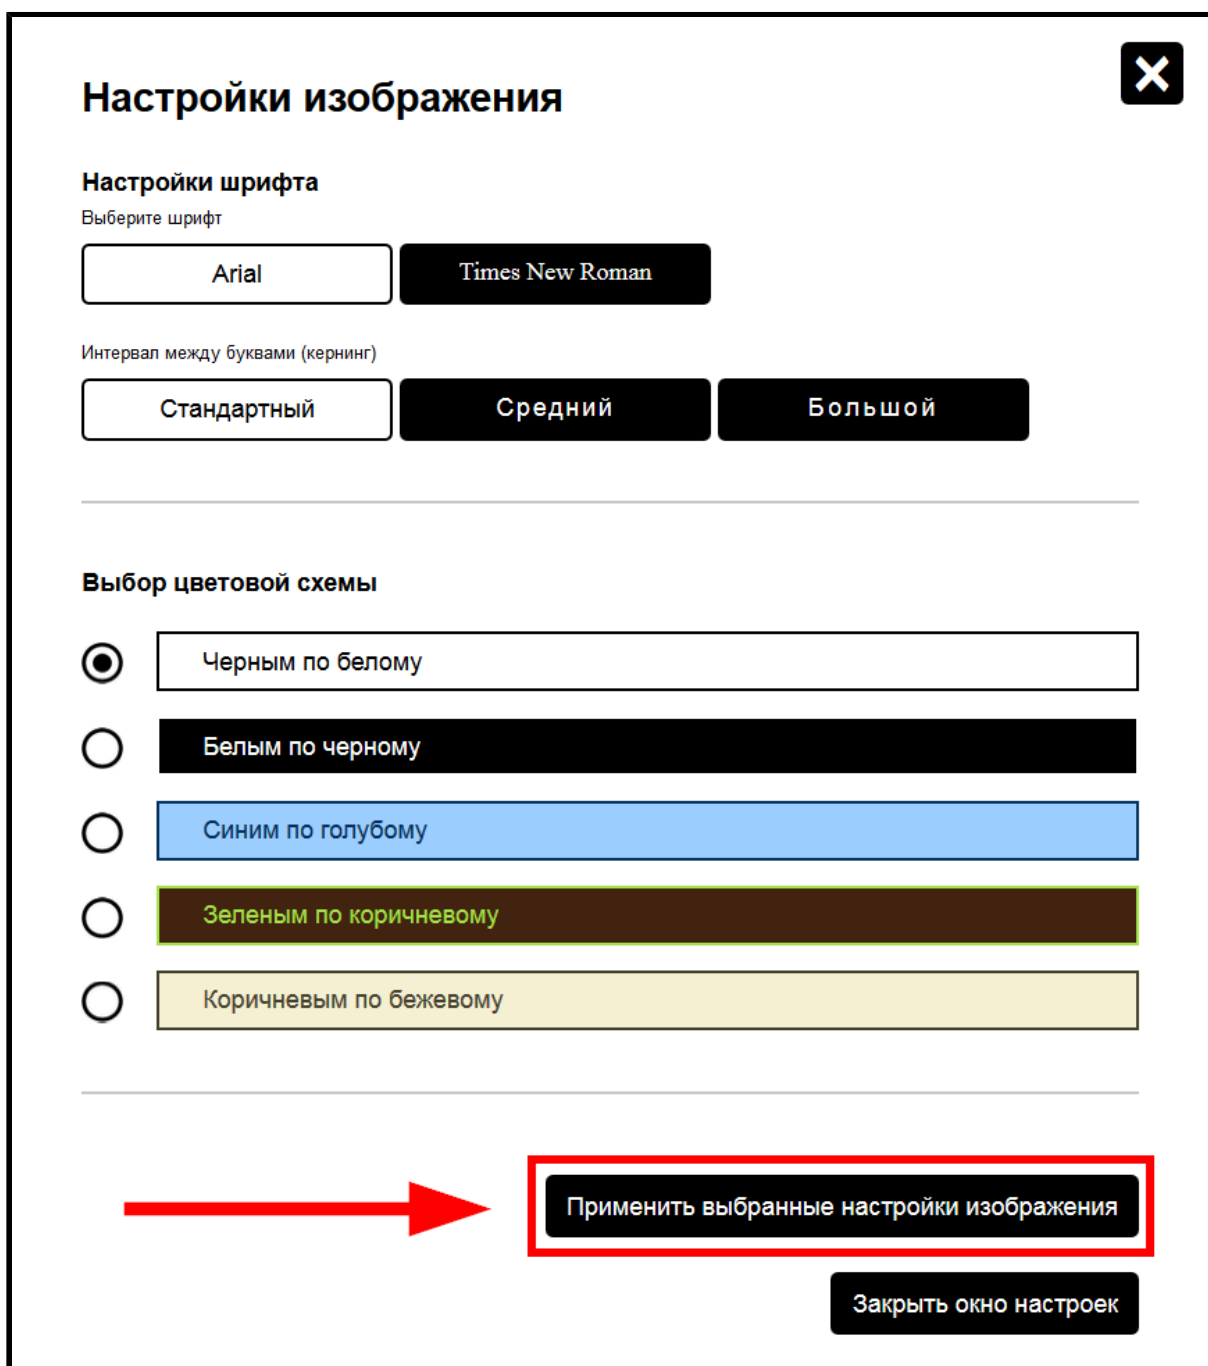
Настройки изображения

Настройки шрифта

Выберите шрифт

Arial

Times New Roman

Интервал между буквами (кернинг)

Стандартный

Средний

Большой

Выбор цветовой схемы

Черным по белому

Белым по черному

Синим по голубому

Зеленым по коричневому

Коричневым по бежевому

Применить выбранные настройки изображения

Закрыть окно настроек